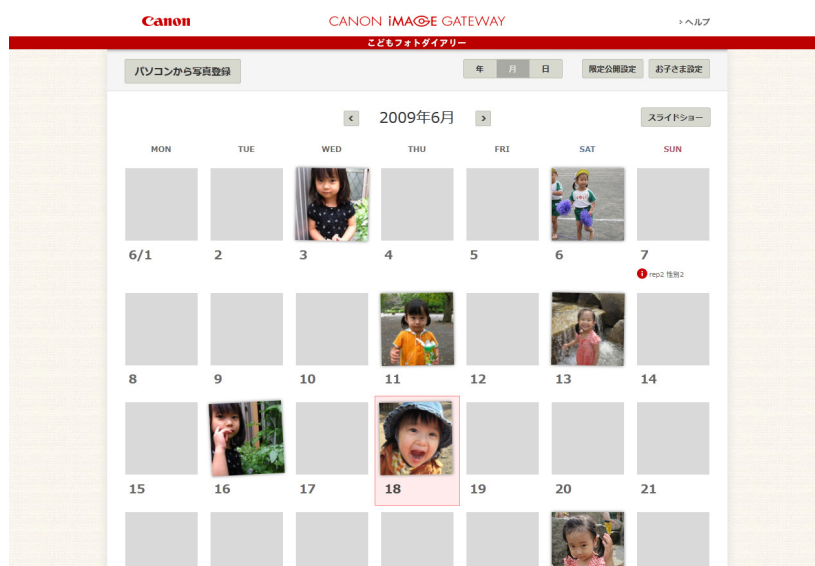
Canon

CANON iMAGE GATEWAY

> ヘルプ

こどもフォトダイアリー

パソコンから写真登録

年 月 日

限定公開設定

お子さま設定

< 2009年6月 >

スライドショー

| MON | TUE | WED | THU | FRI | SAT | SUN |
|---|---|---|---|---|---|---|
| 6/1 | 2 | 3 | 4 | 5 | 6 | 7 |
| 8 | 9 | 10 | 11 | 12 | 13 | 14 |
| 15 | 16 | 17 | 18 | 19 | 20 | 21 |

rep2 性別2